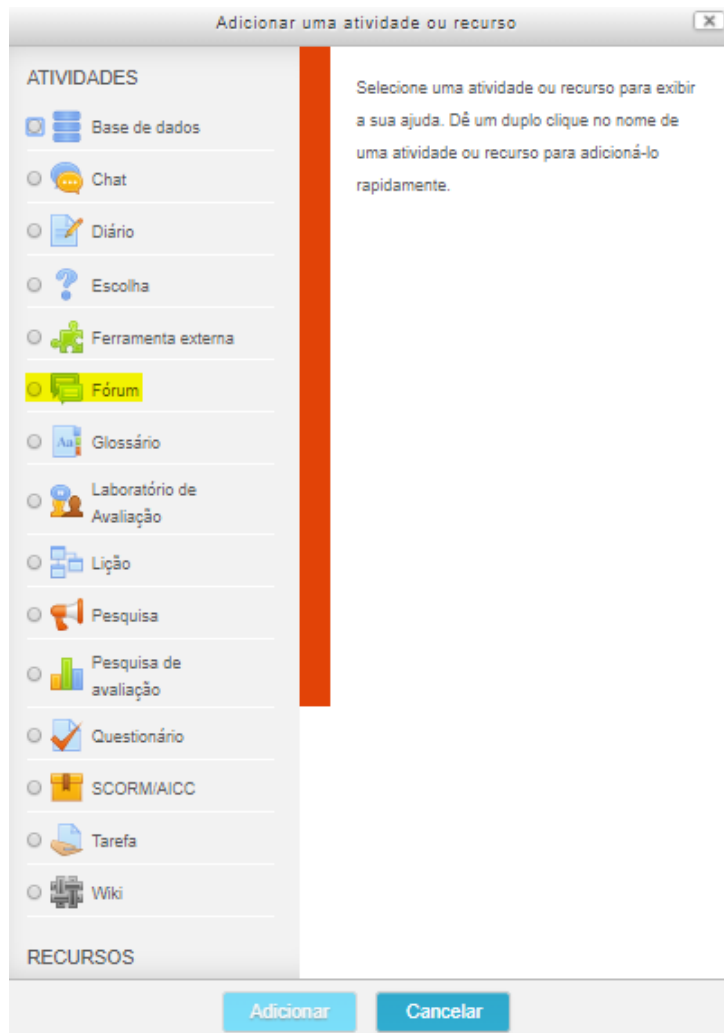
Adicionar uma atividade ou recurso

ATIVIDADES

Base de dados

Chat

Diário

Escolha

Ferramenta externa

Fórum

Glossário

Laboratório de Avaliação

Lição

Pesquisa

Pesquisa de avaliação

Questionário

SCORM/AICC

Tarefa

Wiki

RECURSOS

Selecione uma atividade ou recurso para exibir a sua ajuda. Dê um duplo clique no nome de uma atividade ou recurso para adicioná-lo rapidamente.

Adicionar

Cancelar